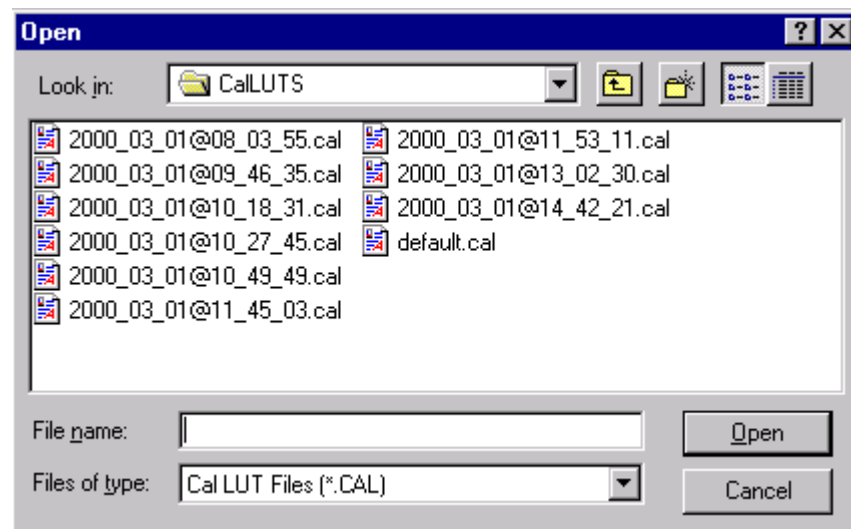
Open

?

Look in: CalLUTS

2000_03_01@08_03_55.cal
2000_03_01@09_46_35.cal
2000_03_01@10_18_31.cal
2000_03_01@10_27_45.cal
2000_03_01@10_49_49.cal
2000_03_01@11_45_03.cal
2000_03_01@11_53_11.cal
2000_03_01@13_02_30.cal
2000_03_01@14_42_21.cal
default.cal

File name:

Files of type: Cal LUT Files (*.CAL)

Open

Cancel